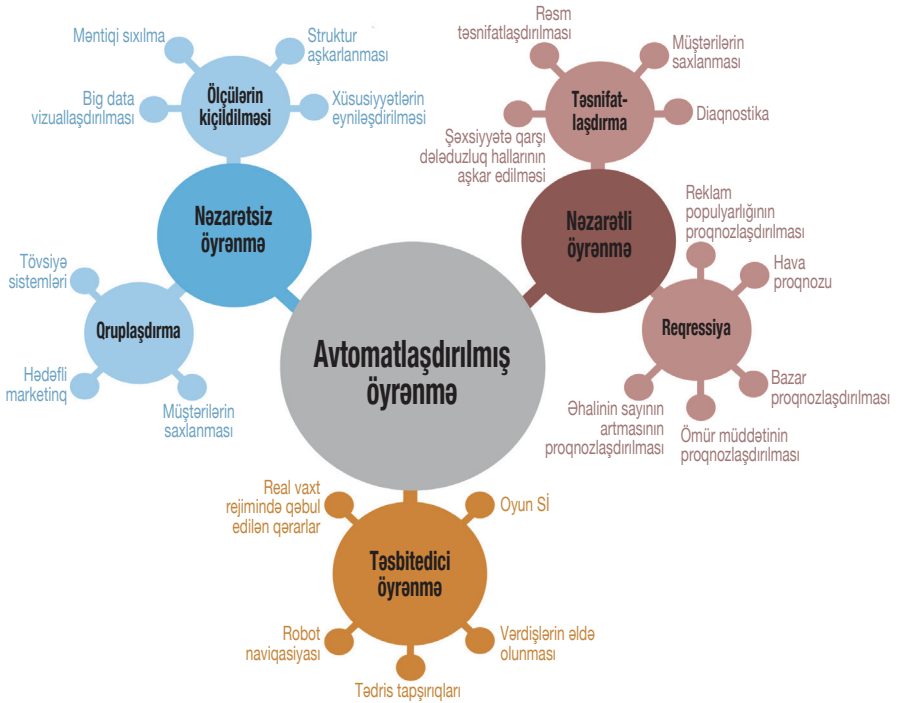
Avtomatlaşdırılmış öyrənmə

Nəzarətsiz öyrənmə

Ölçülərin kiçildilməsi

Məntiqi sıxılma

Struktur aşkarlanması

Big data vizuallaşdırılması

Xüsusiyyətlərin eyniləşdirilməsi

Qruplaşdırma

Tövsiyə sistemləri

Hədəfli marketinq

Müştərilərin saxlanması

Nəzarətli öyrənmə

Təsnifatlaşdırma

Rəsm təsnifatlaşdırılması

Müştərilərin saxlanması

Diaqnostika

Şəxsiyyətə qarşı dələduzluq hallarının aşkar edilməsi

Reqressiya

Reklam populyarlığının proqnozlaşdırılması

Hava proqnozu

Bazar proqnozlaşdırılması

Ömür müddətinin proqnozlaşdırılması

Əhalinin sayının artmasının proqnozlaşdırılması

Təsbitedici öyrənmə

Real vaxt rejimində qəbul edilən qərarlar

Oyun Sİ

Robot naviqasiyası

Vərdişlərin əldə olunması

Tədris tapşırıqları